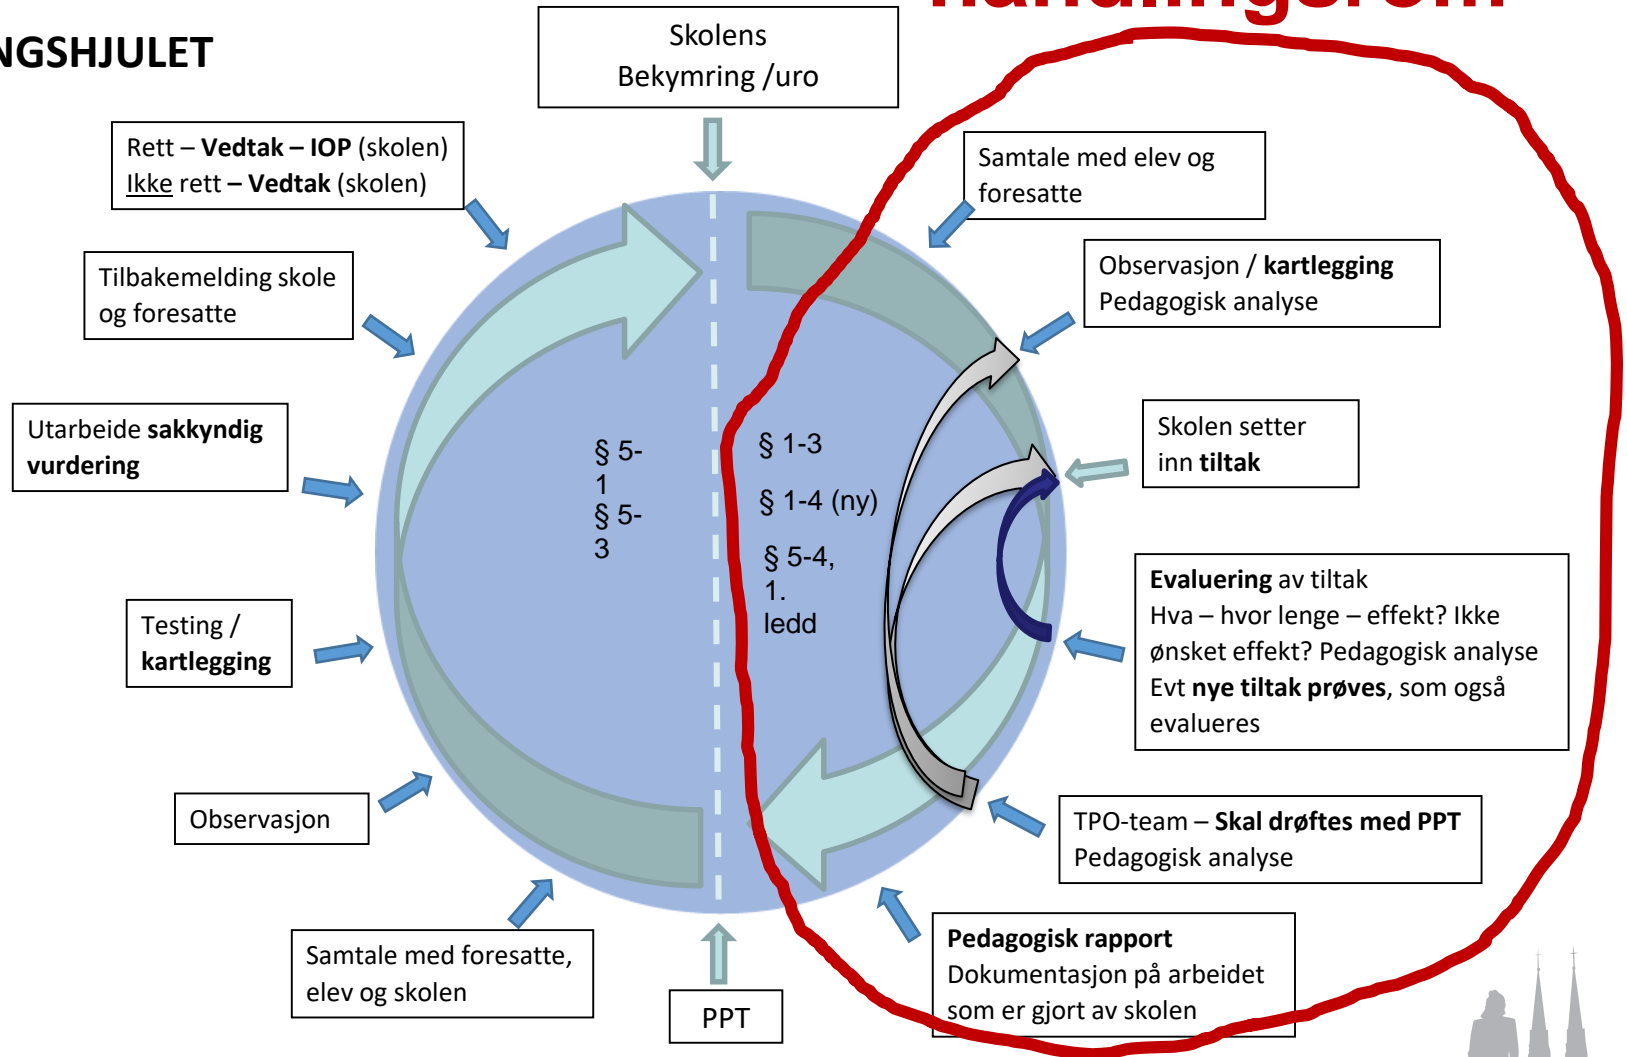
NGSHJULET

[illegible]

Skolens
Bekymring /uro

Rett – **Vedtak – IOP** (skolen)
Ikke rett – **Vedtak** (skolen)

Tilbakemelding skole og foresatte

Utarbeide **sakkyndig vurdering**

Testing / **kartlegging**

Observasjon

Samtale med foresatte, elev og skolen

PPT

§ 5-1
§ 5-3

§ 1-3

§ 1-4 (ny)

§ 5-4, 1. ledd

Samtale med elev og foresatte

Observasjon / **kartlegging**
Pedagogisk analyse

Skolen setter inn **tiltak**

**Evaluering** av tiltak
Hva – hvor lenge – effekt? Ikke ønsket effekt? Pedagogisk analyse
Evt **nye tiltak prøves**, som også evalueres

TPO-team – **Skal drøftes med PPT**
Pedagogisk analyse

**Pedagogisk rapport**
Dokumentasjon på arbeidet som er gjort av skolen